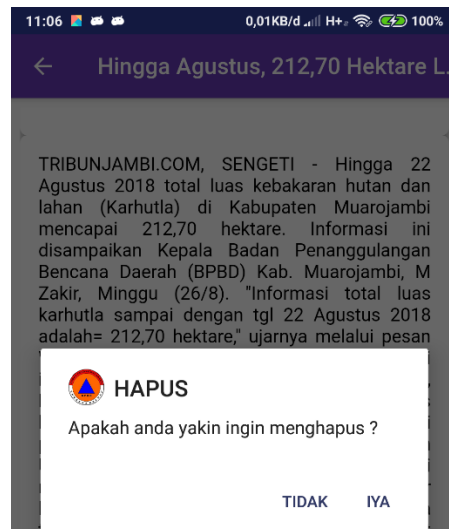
11:06 0,01KB/d H+ 100%

Hingga Agustus, 212,70 Hektare L.

TRIBUNJAMBI.COM, SENGETI - Hingga 22 Agustus 2018 total luas kebakaran hutan dan lahan (Karhutla) di Kabupaten Muarojambi mencapai 212,70 hektare. Informasi ini disampaikan Kepala Badan Penanggulangan Bencana Daerah (BPBD) Kab. Muarojambi, M Zakir, Minggu (26/8). "Informasi total luas karhutla sampai dengan tgl 22 Agustus 2018 adalah= 212,70 hektare," ujarnya melalui pesan

HAPUS

Apakah anda yakin ingin menghapus ?

TIDAK IYA